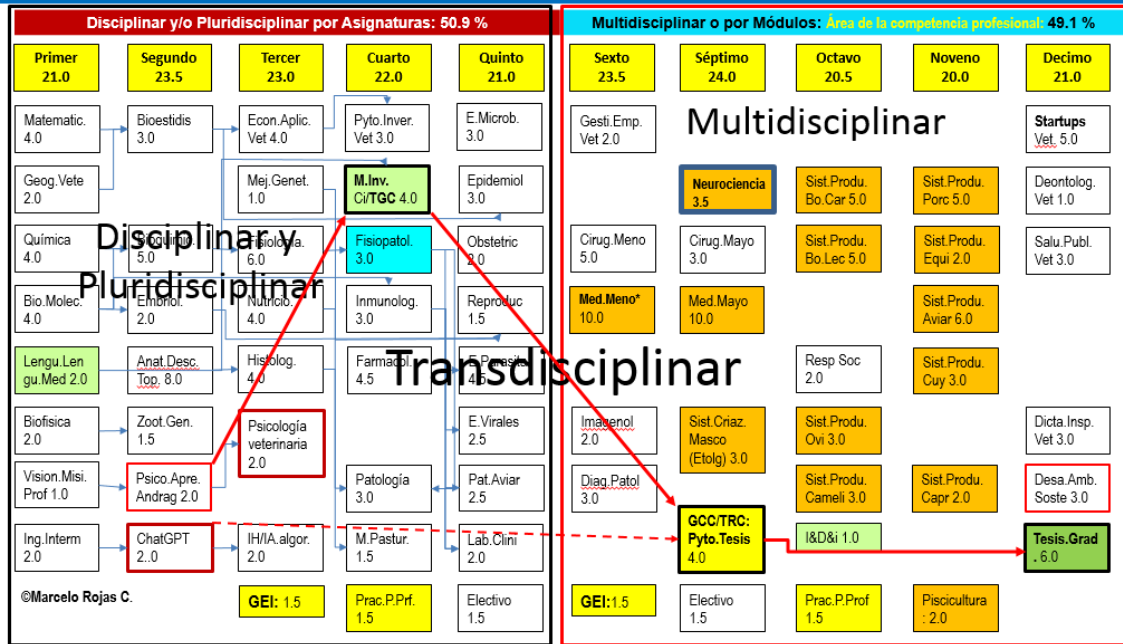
Disciplinar y/o Pluridisciplinar por Asignaturas: 50.9 %

Multidisciplinar o por Módulos: Área de la competencia profesional: 49.1 %

| Primer 21.0 | Segundo 23.5 | Tercer 23.0 | Cuarto 22.0 | Quinto 21.0 |
|---|---|---|---|---|
| Matematic. 4.0 | Bioestidis 3.0 | Econ.Aplic. Vet 4.0 | Pyto.Inver. Vet 3.0 | E.Microb. 3.0 |
| Geog.Vete 2.0 | | Mej.Genet. 1.0 | M.Inv. Ci/TGC 4.0 | Epidemiol 3.0 |
| Química 4.0 | Bioquimic. 5.0 | Fisiología. 6.0 | Fisiopatol. 3.0 | Obstetric 2.0 |
| Bio.Molec. 4.0 | Embriol. 2.0 | Nutricio. 4.0 | Inmunolog. 3.0 | Reproduc 1.5 |
| Lengu.Len gu.Med 2.0 | Anat.Desc. Top. 8.0 | Histolog. 4.0 | Farmacol. 4.5 | E.Parasit. 4.5 |
| Biofisica 2.0 | Zoot.Gen. 1.5 | Psicología veterinaria 2.0 | | E.Virales 2.5 |
| Vision.Misi. Prof 1.0 | Psico.Apre. Andrag 2.0 | | Patología 3.0 | Pat.Aviar 2.5 |
| Ing.Interm 2.0 | ChatGPT 2..0 | IH/IA.algor. 2.0 | M.Pastur. 1.5 | Lab.Clini 2.0 |
| ©Marcelo Rojas C. | | GEI: 1.5 | Prac.P.Prf. 1.5 | Electivo 1.5 |

| Sexto 23.5 | Séptimo 24.0 | Octavo 20.5 | Noveno 20.0 | Decimo 21.0 |
|---|---|---|---|---|
| Gesti.Emp. Vet 2.0 | | | | Startups Vet. 5.0 |
| | Neurociencia 3.5 | Sist.Produ. Bo.Car 5.0 | Sist.Produ. Porc 5.0 | Deontolog. Vet 1.0 |
| Cirug.Meno 5.0 | Cirug.Mayo 3.0 | Sist.Produ. Bo.Lec 5.0 | Sist.Produ. Equi 2.0 | Salu.Publ. Vet 3.0 |
| Med.Meno* 10.0 | Med.Mayo 10.0 | | Sist.Produ. Aviar 6.0 | |
| | | Resp Soc 2.0 | Sist.Produ. Cuy 3.0 | |
| Imagenol 2.0 | Sist.Criaz. Masco (Etolg) 3.0 | Sist.Produ. Ovi 3.0 | | Dicta.Insp. Vet 3.0 |
| Diag.Patol 3.0 | | Sist.Produ. Cameli 3.0 | Sist.Produ. Capr 2.0 | Desa.Amb. Soste 3.0 |
| | GCC/TRC: Pyto.Tesis 4.0 | I&D&i 1.0 | | Tesis.Grad . 6.0 |
| GEI:1.5 | Electivo 1.5 | Prac.P.Prof 1.5 | Piscicultura : 2.0 | |

Multidisciplinar

Disciplinar y Pluridisciplinar

Transdisciplinar